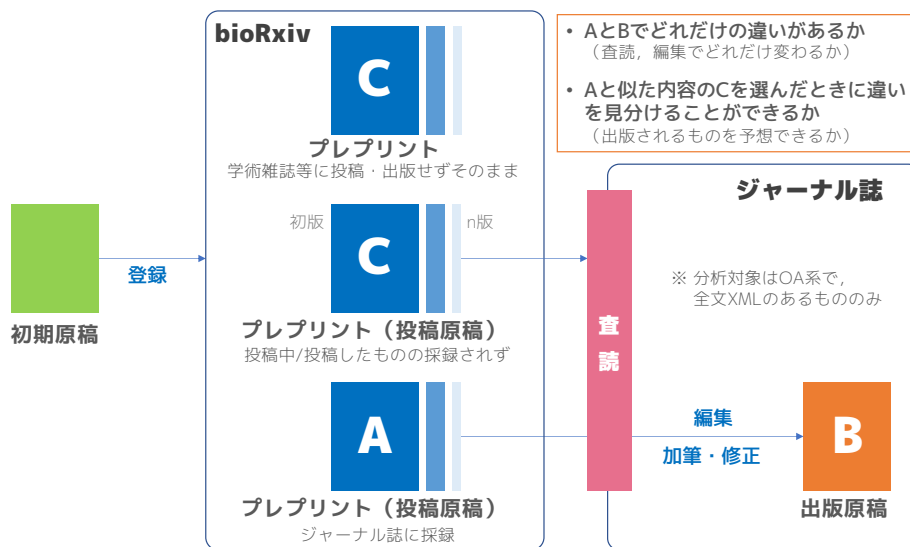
bioRxiv

C

プレプリント
学術雑誌等に投稿・出版せずそのまま

初版
n版

C

プレプリント（投稿原稿）
投稿中/投稿したものの採録されず

A

プレプリント（投稿原稿）
ジャーナル誌に採録

• AとBでどれだけの違いがあるか
（査読，編集でどれだけ変わるか）

• Aと似た内容のCを選んだときに違いを見分けることができるか
（出版されるものを予想できるか）

ジャーナル誌

※ 分析対象はOA系で，
全文XMLのあるもののみ

初期原稿

登録

査読

編集

加筆・修正

B

出版原稿